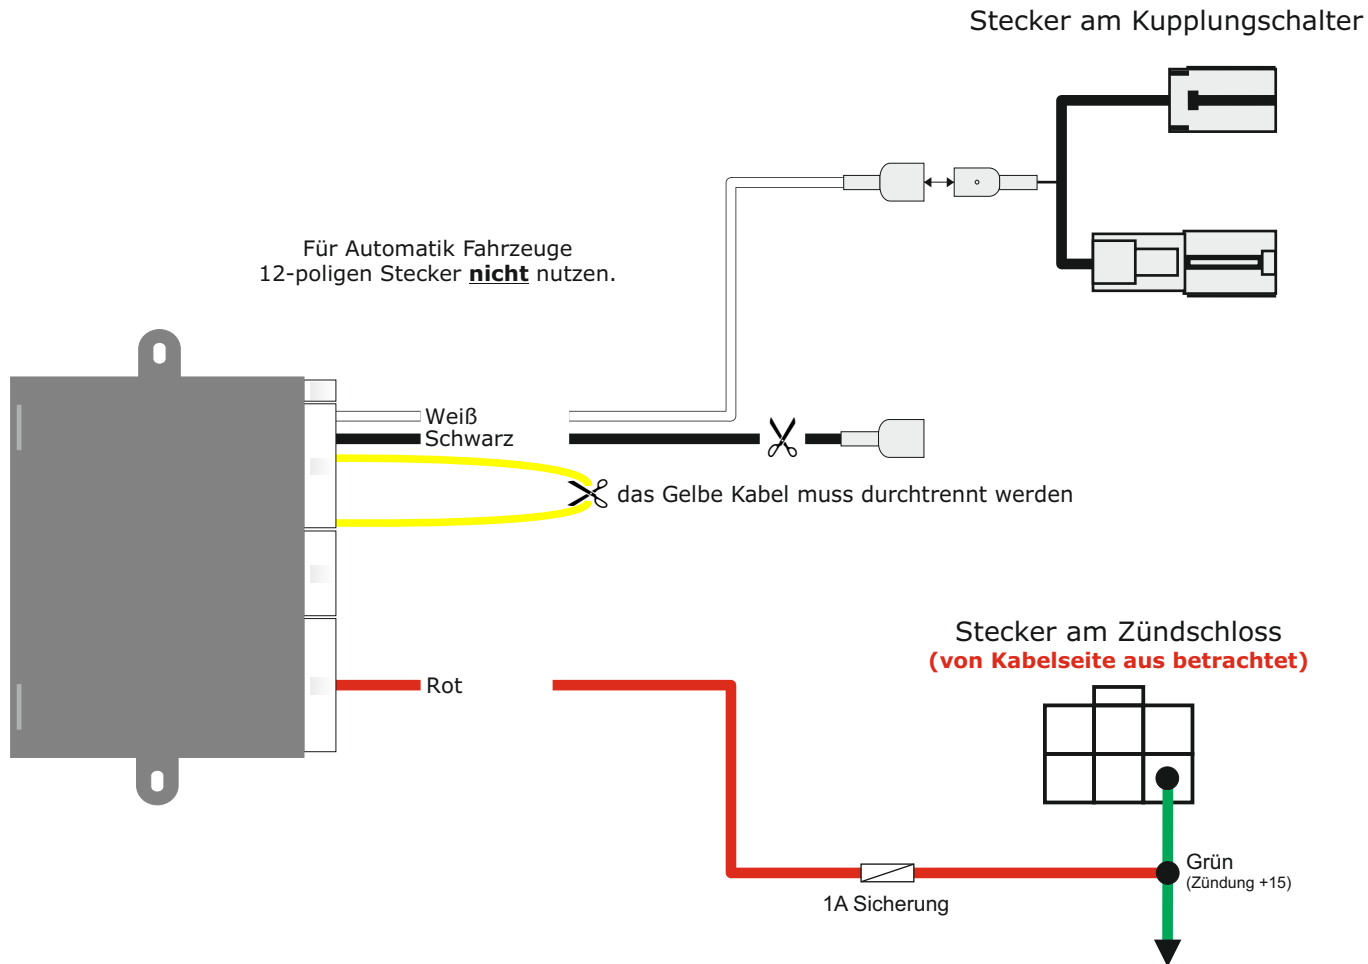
Stecker am Kupplungschalter

Für Automatik Fahrzeuge
12-poligen Stecker **nicht** nutzen.

Weiß
Schwarz

das Gelbe Kabel muss durchtrennt werden

Stecker am Zündschloss
(von Kabelseite aus betrachtet)

Rot

Grün
(Zündung +15)

1A Sicherung